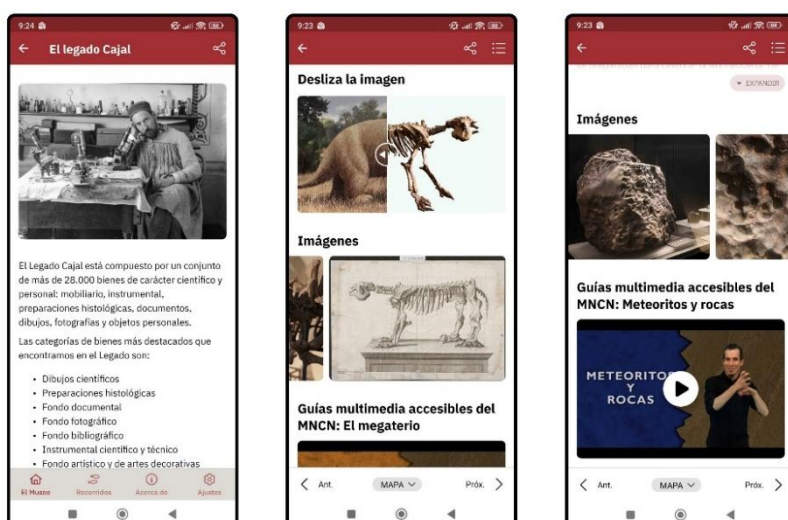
9:24

El legado Cajal

El Legado Cajal está compuesto por un conjunto de más de 28.000 bienes de carácter científico y personal: mobiliario, instrumental, preparaciones histológicas, documentos, dibujos, fotografías y objetos personales.

Las categorías de bienes más destacados que encontramos en el Legado son:

- Dibujos científicos
- Preparaciones histológicas
- Fondo documental
- Fondo fotográfico
- Fondo bibliográfico
- Instrumental científico y técnico
- Fondo artístico y de artes decorativas

El Museo Recorridos Acerca de Ajustes

9:23

Desliza la imagen

Imágenes

Guías multimedia accesibles del MNCN: El megaterio

Ant. MAPA Próx.

9:23

EXPANDIR

Imágenes

Guías multimedia accesibles del MNCN: Meteoritos y rocas

METEORITOS Y ROCAS

Ant. MAPA Próx.